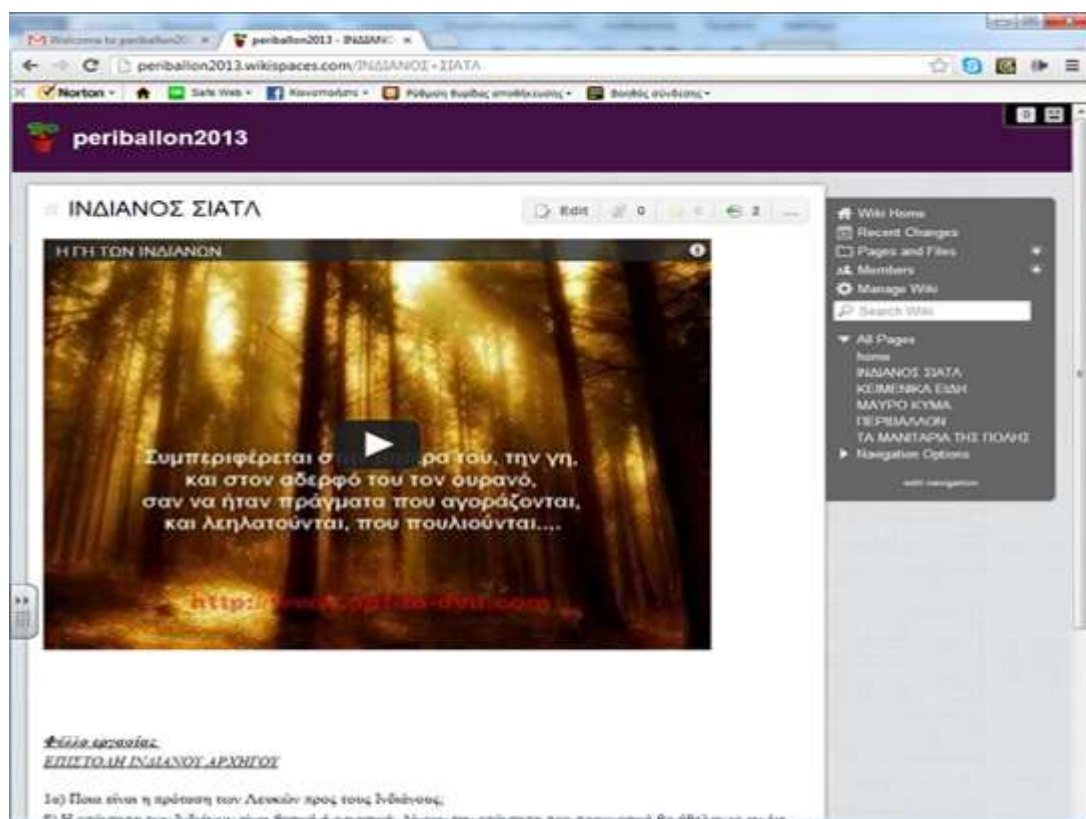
Welcome to periballon20 ×
periballon2013 - ΙΝΔΙΑΝΟ ×
periballon2013.wikispaces.com/ΙΝΔΙΑΝΟΣ+ΣΙΑΤΑ
Norton · Safe Web · Κοινοποίηση · Ρύθμιση θυρίδας αποθήκευσης · Βοηθός σύνδεσης

periballon2013

ΙΝΔΙΑΝΟΣ ΣΙΑΤΛ
Edit 0 2

Η ΓΗ ΤΩΝ ΙΝΔΙΑΝΩΝ

Συμπεριφέρεται σ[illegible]ρα του, την γη, και στον αδερφό του τον ουρανό, σαν να ήταν πράγματα που αγοράζονται, και λεηλατούνται, που πουλιούνται....

http://www.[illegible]-dvd.com

Wiki Home
Recent Changes
Pages and Files
Members
Manage Wiki
Search Wiki
All Pages
home
ΙΝΔΙΑΝΟΣ ΣΙΑΤΑ
ΚΕΙΜΕΝΙΚΑ ΕΙΔΗ
ΜΑΥΡΟ ΚΥΜΑ
ΠΕΡΙΒΑΛΛΟΝ
ΤΑ ΜΑΝΙΤΑΡΙΑ ΤΗΣ ΠΟΛΗΣ
Navigation Options
edit navigation

Φύλλο εργασίας
ΕΠΙΣΤΟΛΗ ΙΝΔΙΑΝΟΥ ΑΡΧΗΓΟΥ

1α) Ποια είναι η πρόταση των Λευκών προς τους Ινδιάνους;
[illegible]